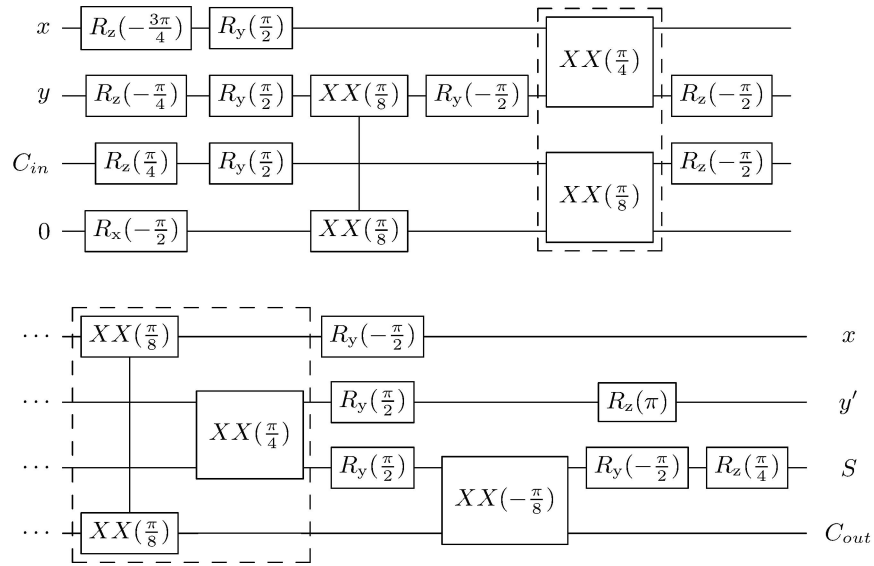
$x$ $R_z(-\frac{3\pi}{4})$ $R_y(\frac{\pi}{2})$

$y$ $R_z(-\frac{\pi}{4})$ $R_y(\frac{\pi}{2})$ $XX(\frac{\pi}{8})$ $R_y(-\frac{\pi}{2})$ $XX(\frac{\pi}{4})$ $R_z(-\frac{\pi}{2})$

$C_{in}$ $R_z(\frac{\pi}{4})$ $R_y(\frac{\pi}{2})$ $R_z(-\frac{\pi}{2})$

$0$ $R_x(-\frac{\pi}{2})$ $XX(\frac{\pi}{8})$ $XX(\frac{\pi}{8})$

$\cdots$ $XX(\frac{\pi}{8})$ $R_y(-\frac{\pi}{2})$ $x$

$\cdots$ $XX(\frac{\pi}{4})$ $R_y(\frac{\pi}{2})$ $R_z(\pi)$ $y'$

$\cdots$ $R_y(\frac{\pi}{2})$ $XX(-\frac{\pi}{8})$ $R_y(-\frac{\pi}{2})$ $R_z(\frac{\pi}{4})$ $S$

$\cdots$ $XX(\frac{\pi}{8})$ $C_{out}$